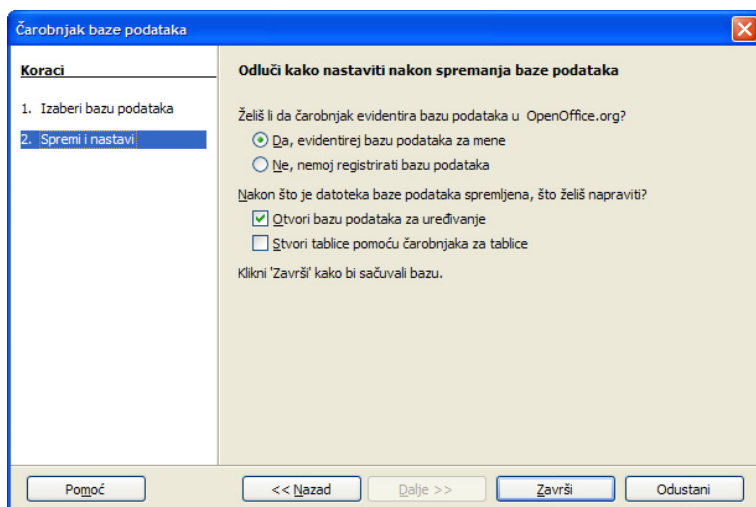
Čarobnjak baze podataka

Koraci

1. Izaberi bazu podataka

2. Spremi i nastavi

Odluči kako nastaviti nakon spremanja baze podataka

Želiš li da čarobnjak evidentira bazu podataka u OpenOffice.org?

Da, evidentirej bazu podataka za mene

Ne, nemoj registrirati bazu podataka

Nakon što je datoteka baze podataka spremljena, što želiš napraviti?

Otvori bazu podataka za uređivanje

Stvori tablice pomoću čarobnjaka za tablice

Klikni 'Završi' kako bi sačuvali bazu.

Pomoć

<< Nazad

Dalje >>

Završi

Odustani